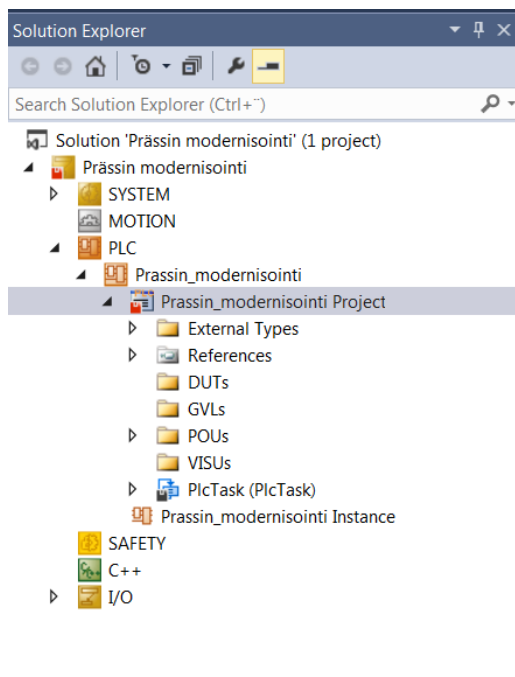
Solution Explorer

Search Solution Explorer (Ctrl+¨)

Solution 'Prässin modernisointi' (1 project)
Prässin modernisointi
SYSTEM
MOTION
PLC
Prassin_modernisointi
Prassin_modernisointi Project
External Types
References
DUTs
GVLs
POUs
VISUs
PlcTask (PlcTask)
Prassin_modernisointi Instance
SAFETY
C++
I/O